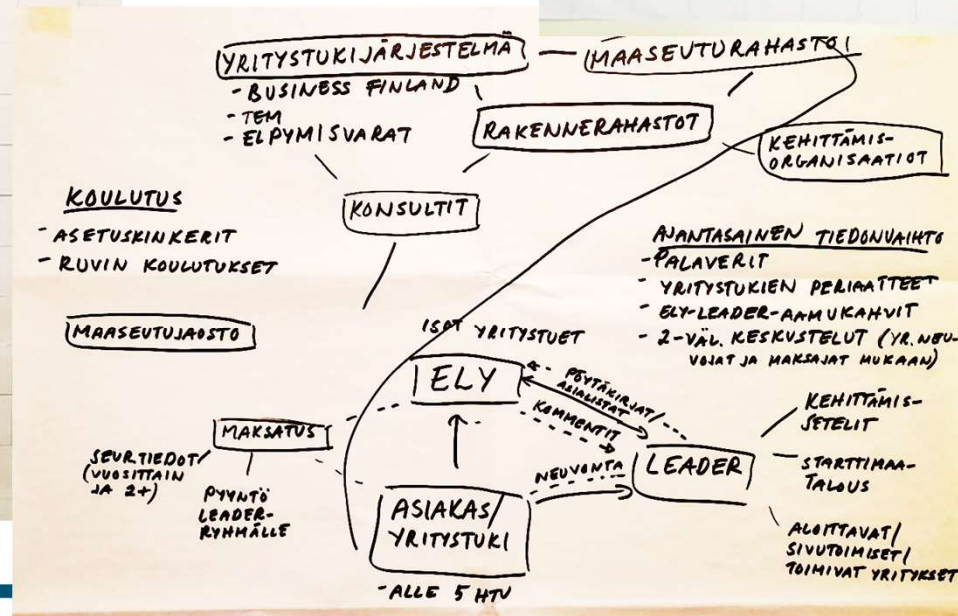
YRITYSTUKIJÄRJESTELMÄ — MAASEUTURAHASTO!
- BUSINESS FINLAND
- TEM
- ELPYMISVARAT
RAKENNERAHASTOT
KEHITTÄMIS-ORGANISAATIOT

KOULUTUS
- ASETUSKINKERIT
- RUVIN KOULUTUKSET

KONSULTIT

AJANTASAINEN TIEDONVAIHTO
- PALAVERIT
- YRITYSTUKIEN PERIAATTEET
- ELY-LEADER-AAMUKAHVIT
- 2-VÄL. KESKUSTELUT (YR. NEUVOJAT JA MAKSAJAT MUKAAN)

MAASEUTUJAOSTO

ISOT YRITYSTUET

ELY

PÖYTÄKIRJAT/ ASIALISTAT
KOMMENTIT

MAKSATUS

SEURTIEDOT/ (VUOSITTAIN JA 2+)

PYYNTÖ LEADER-RYHMÄLLE

NEUVONTA

LEADER

KEHITTÄMIS-SETELIT

STARTTIMAA-TALOUS

ALOITTAVAT/ SIVUTOIMISET/ TOIMIVAT YRITYKSET

ASIAKAS/ YRITYSTUKI

- ALLE 5 HTV